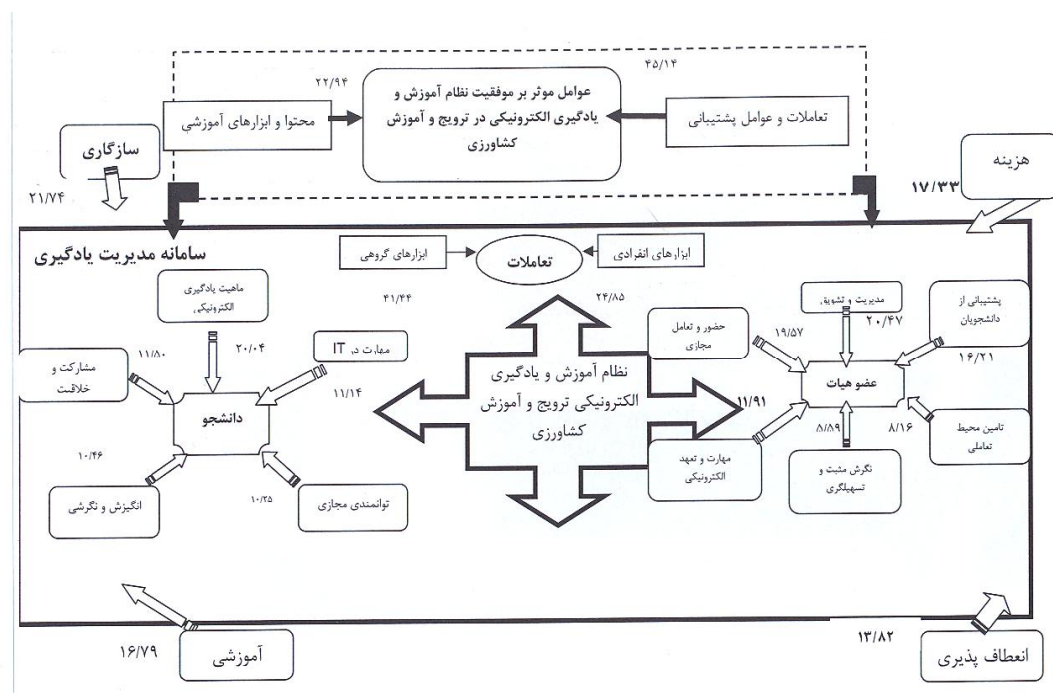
۴۵/۱۴

عوامل موثر بر موفقیت نظام آموزش و یادگیری الکترونیکی در ترویج و آموزش کشاورزی

تعاملات و عوامل پشتیبانی

۲۲/۹۴

محتوا و ابزارهای آموزشی

سازگاری

۲۱/۷۴

هزینه

۱۷/۳۳

سامانه مدیریت یادگیری

ابزارهای انفرادی

تعاملات

ابزارهای گروهی

۴۱/۴۴

۲۴/۸۵

ماهیت یادگیری الکترونیکی

مهارت در IT

۲۰/۰۴

۱۱/۱۴

مشارکت و خلاقیت

۱۱/۸۰

دانشجو

۱۰/۴۶

انگیزش و نگرشی

توانمندی مجازی

۱۰/۲۵

نظام آموزش و یادگیری الکترونیکی ترویج و آموزش کشاورزی

۱۱/۹۱

مدیریت و تشویق

۲۰/۴۷

پشتیبانی از دانشجویان

۱۶/۲۱

حضور و تعامل مجازی

۱۹/۵۷

عضو هیات

مهارت و تعهد الکترونیکی

۸/۸۹

۸/۱۶

تامین محیط تعاملی

نگرش مثبت و تسهیلگری

آموزشی

۱۶/۷۹

۱۳/۸۲

انعطاف پذیری